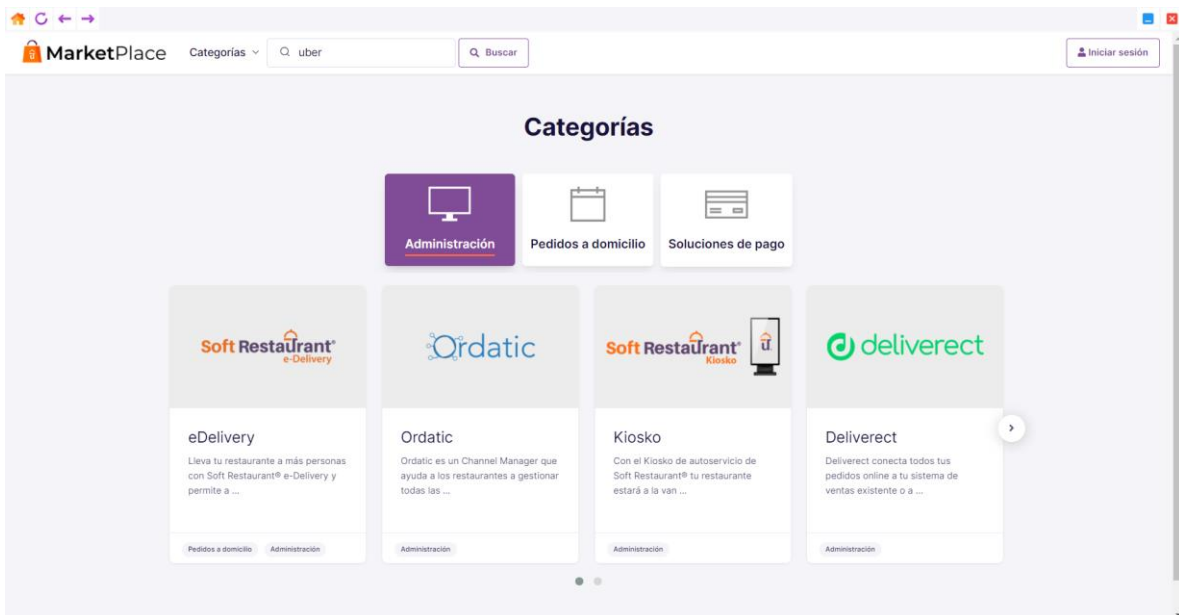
MarketPlace Categorías uber Buscar Iniciar sesión

Categorías

Administración
Pedidos a domicilio
Soluciones de pago

Soft Restaurant® e-Delivery

eDelivery

Lleva tu restaurante a más personas con Soft Restaurant® e-Delivery y permite a ...

Pedidos a domicilio Administración

Ordatic

Ordatic

Ordatic es un Channel Manager que ayuda a los restaurantes a gestionar todas las ...

Administración

Soft Restaurant® Kiosko

Kiosko

Con el Kiosko de autoservicio de Soft Restaurant® tu restaurante estará a la van ...

Administración

deliverect

Deliverect

Deliverect conecta todos tus pedidos online a tu sistema de ventas existente o a ...

Administración